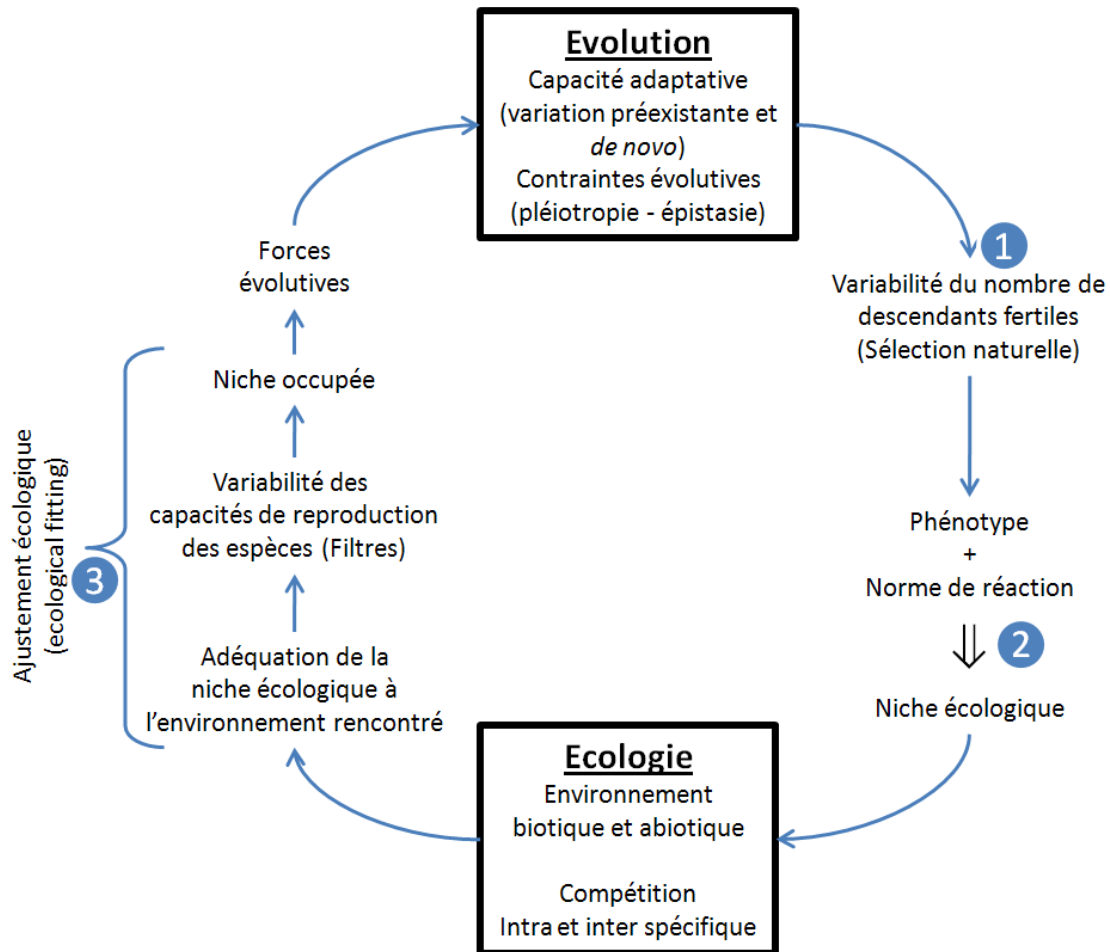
Evolution
Capacité adaptative (variation préexistante et *de novo*)
Contraintes évolutives (pléiotropie - épistasie)

1
Variabilité du nombre de descendants fertiles (Sélection naturelle)

Phénotype
+
Norme de réaction
⇓ 2
Niche écologique

Ecologie
Environnement biotique et abiotique

Compétition
Intra et inter spécifique

Adéquation de la niche écologique à l'environnement rencontré

Variabilité des capacités de reproduction des espèces (Filtres)

Niche occupée

Forces évolutives

3
Ajustement écologique (ecological fitting)